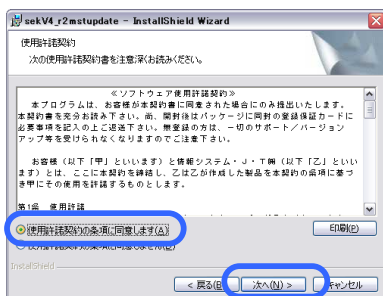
sekV4_r2mstupdate - InstallShield Wizard

使用許諾契約

次の使用許諾契約書を注意深くお読みください。

≪ソフトウェア使用許諾契約≫

本プログラムは、お客様が本契約書に同意された場合にのみ提出いたします。本契約書を充分お読み下さい。尚、開封後はパッケージに同封の登録保証カードに必要事項を記入の上ご返送下さい。無登録の方は、一切のサポート／バージョンアップ等を受けられなくなりますのでご注意下さい。

お客様（以下「甲」といいます）と情報システム・J・T㈱（以下「乙」といいます）とは、ここに本契約を締結し、乙は乙が作成した製品を本契約の条項に基づき甲にその使用を許諾するものとします。

第1条　使用許諾

使用許諾契約の条項に同意します(A)

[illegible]

印刷(P)

InstallShield

< 戻る(B)

次へ(N) >

キャンセル